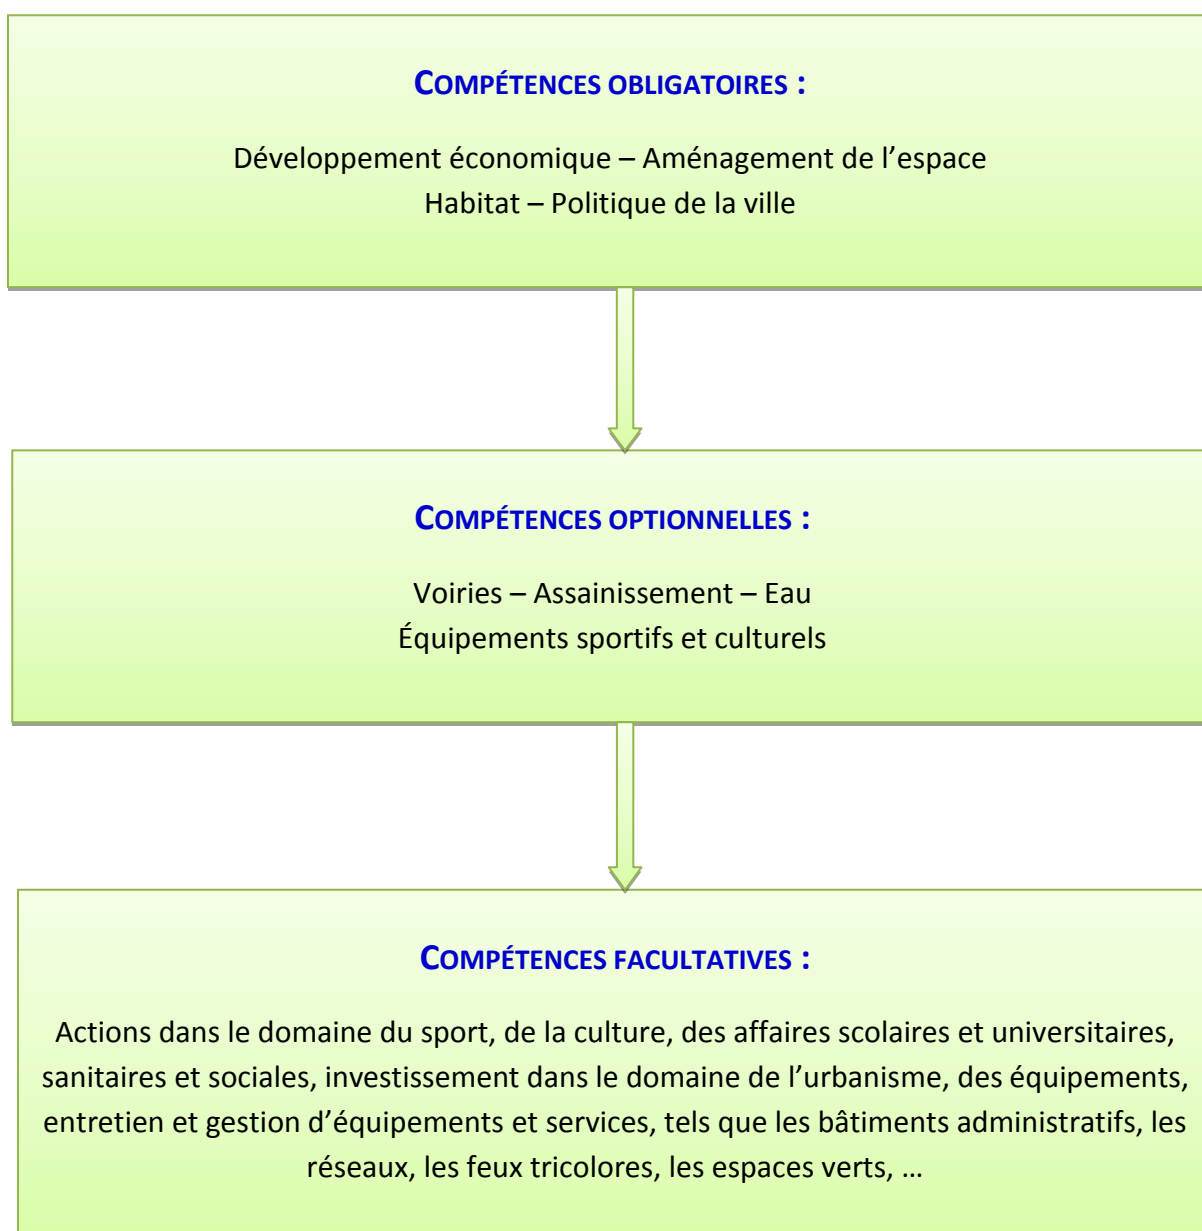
COMPÉTENCES OBLIGATOIRES :

Développement économique – Aménagement de l’espace
Habitat – Politique de la ville

COMPÉTENCES OPTIONNELLES :

Voiries – Assainissement – Eau
Équipements sportifs et culturels

COMPÉTENCES FACULTATIVES :

Actions dans le domaine du sport, de la culture, des affaires scolaires et universitaires, sanitaires et sociales, investissement dans le domaine de l’urbanisme, des équipements, entretien et gestion d’équipements et services, tels que les bâtiments administratifs, les réseaux, les feux tricolores, les espaces verts, …